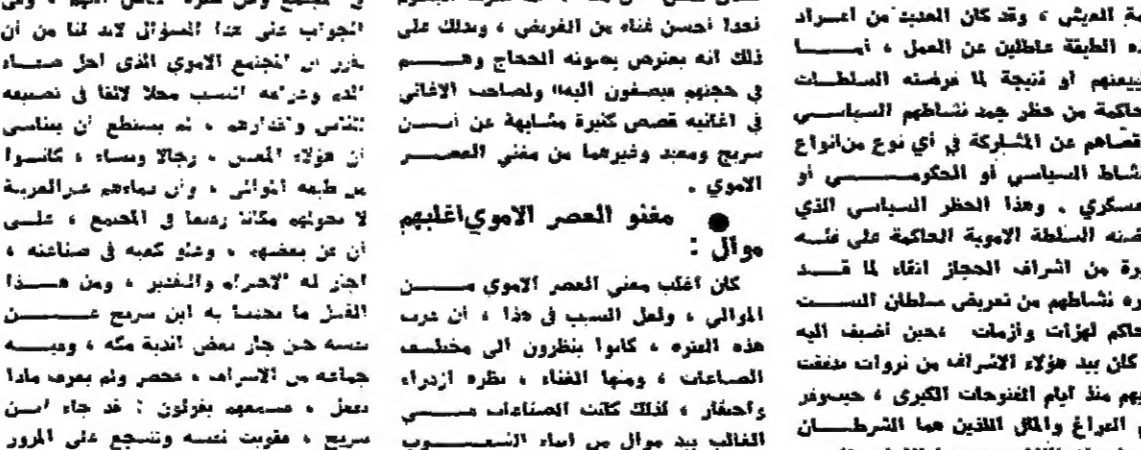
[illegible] الجواب على هذا السؤال لابد لنا من أن نعرف ان المجتمع الاموي الذي احل صناعة الغناء وشرابه السبب محلا لائقا في نصيبه الناس والقدرة ، ثم يستطع أن يتناسى أن هؤلاء المغنين ، رجالا ونساء ، كانسوا من طبقة الموالي ، وان معاملة عبرالعربية لا تحولهم مكانا رفيعا في المجتمع ، علسى أن من بعضهم ، وعلو كعبه في صناعته ، اجاز له "الاحراء والتقدير ، ومن هـــذا القبل ما حدثنا به ابن سريج عـــن نفسه حين جار بعض اندية مكة ، وبعــه جماعة من الاشراف ، فحضر ولم يعرف ماذا دعل ، فسمعهم يقولون : قد جاء ابـن سريج ، فقويت نفسه وتشجع على المرور

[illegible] نعدا أحسن غناء من الغريض ، وبذلك على ذلك انه يعترض بصوته الحجاج وهـــم في حجهم فيصغون اليه» ولصاحب الاغاني في اغانيه قصص كثيرة مشابهة عن أبـن سريج ومعبد وغيرهما من مغني العصـر الاموي .

● مغنو العصر الاموي اغلبهم موال :

كان اغلب مغني العصر الاموي مـــن الموالي ، ولعل السبب في هذا ، أن عرب هذه الفترة ، كانوا ينظرون الى مختلف الصناعات ، ومنها الغناء ، نظرة ازدراء واحتقار ، لذلك كانت الصناعات مـــي الغالب بيد موال من ابناء الشعـــوب

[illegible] العيش ، وقد كان العديد من افراد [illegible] الطبقة عاطلين عن العمل ، اما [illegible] بينهم او نتيجة لما فرضته السلطات الحاكمة من حظر جمد نشاطهم السياسي واقصاهم عن المشاركة في أي نوع من انواع النشاط السياسي أو الحكومـــي أو العسكري ، وهذا الحظر السياسي الذي فرضته السلطة الاموية الحاكمة على فئة كبيرة من اشراف الحجاز اتقاء لما قـــد يثيره نشاطهم من تعريض سلطان البيت الحاكم لهزات وازمات ، حين اضيف اليه ما كان بيد هؤلاء الاشراف من ثروات تدفقت عليهم منذ ايام الفتوحات الكبرى ، حيث توفر لهم الفراغ والمال اللذين هما الشرطــان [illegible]